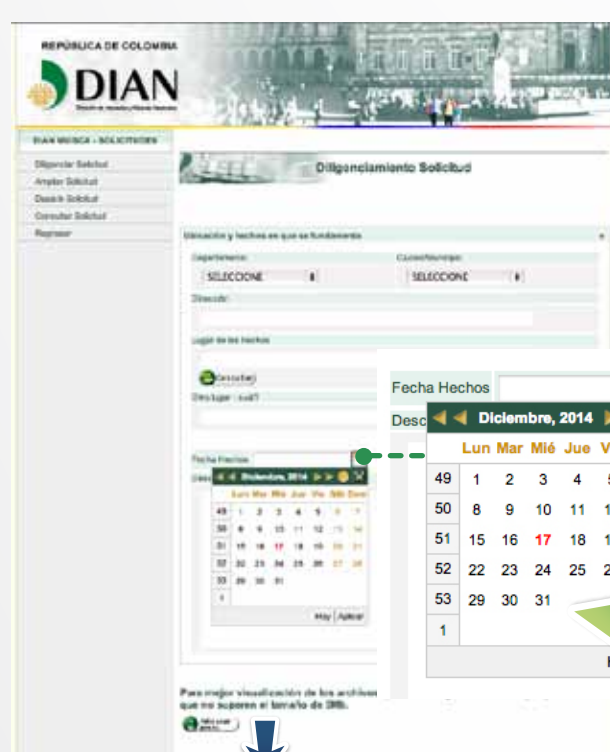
REPÚBLICA DE COLOMBIA

DIAN

DIAN MUISCA - SOLICITUDES

Diligenciar Solicitud
Ampliar Solicitud
Desistir Solicitud
Consultar Solicitud
Regresar

Diligenciamiento Solicitud

Ubicación y hechos en que se fundamenta

Departamento:
SELECCIONE

Ciudad/Municipio:
SELECCIONE

Dirección:

Lugar de los hechos

Consultar

Otro lugar - cuál?

Fecha Hechos

Diciembre, 2014

| | Lun | Mar | Mié | Jue | Vie | Sáb | Dom |
|---|---|---|---|---|---|---|---|
| 49 | 1 | 2 | 3 | 4 | 5 | 6 | 7 |
| 50 | 8 | 9 | 10 | 11 | 12 | 13 | 14 |
| 51 | 15 | 16 | 17 | 18 | 19 | 20 | 21 |
| 52 | 22 | 23 | 24 | 25 | 26 | 27 | 28 |
| 53 | 29 | 30 | 31 | | | | |
| 1 | | | | | | | |

Hoy Aplicar

Fecha Hechos

Desc

Diciembre, 2014

| | Lun | Mar | Mié | Jue | V |
|---|---|---|---|---|---|
| 49 | 1 | 2 | 3 | 4 | 5 |
| 50 | 8 | 9 | 10 | 11 | 1 |
| 51 | 15 | 16 | 17 | 18 | 1 |
| 52 | 22 | 23 | 24 | 25 | 2 |
| 53 | 29 | 30 | 31 | | |
| 1 | | | | | |

Para mejor visualización de los archivos que no superen el tamaño de 5Mb.

Adicionar anexo